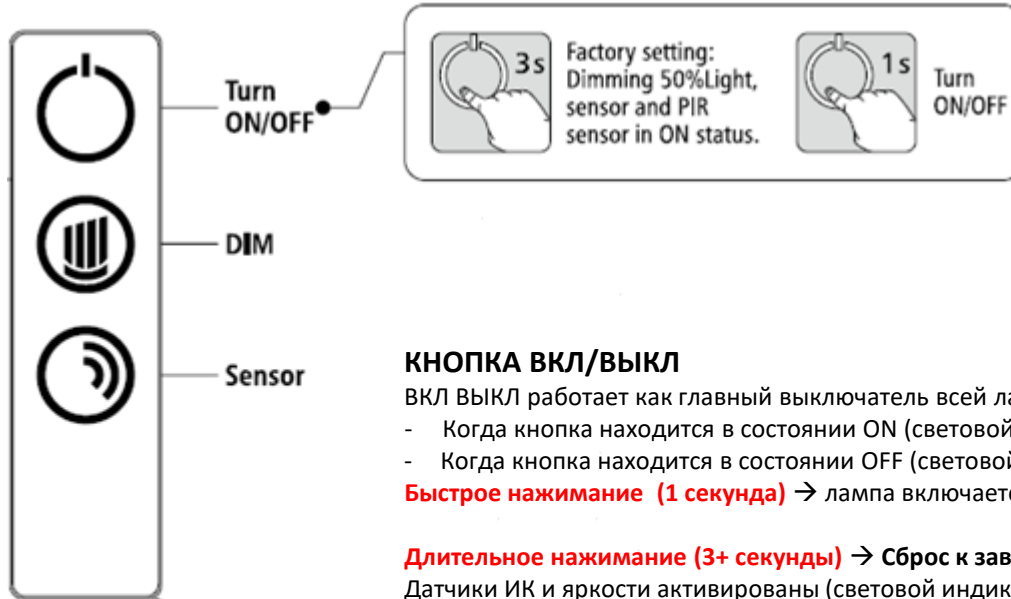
Turn ON/OFF

3s

Factory setting: Dimming 50%Light, sensor and PIR sensor in ON status.

1s

Turn ON/OFF

DIM

Sensor

КНОПКА ВКЛ/ВЫКЛ

ВКЛ ВЫКЛ работает как главный выключатель всей ла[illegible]

- Когда кнопка находится в состоянии ON (световой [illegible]

- Когда кнопка находится в состоянии OFF (световой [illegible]

Быстрое нажимание (1 секунда) → лампа включаетс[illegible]

Длительное нажимание (3+ секунды) → Сброс к зав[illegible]

Датчики ИК и яркости активированы (световой индик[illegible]